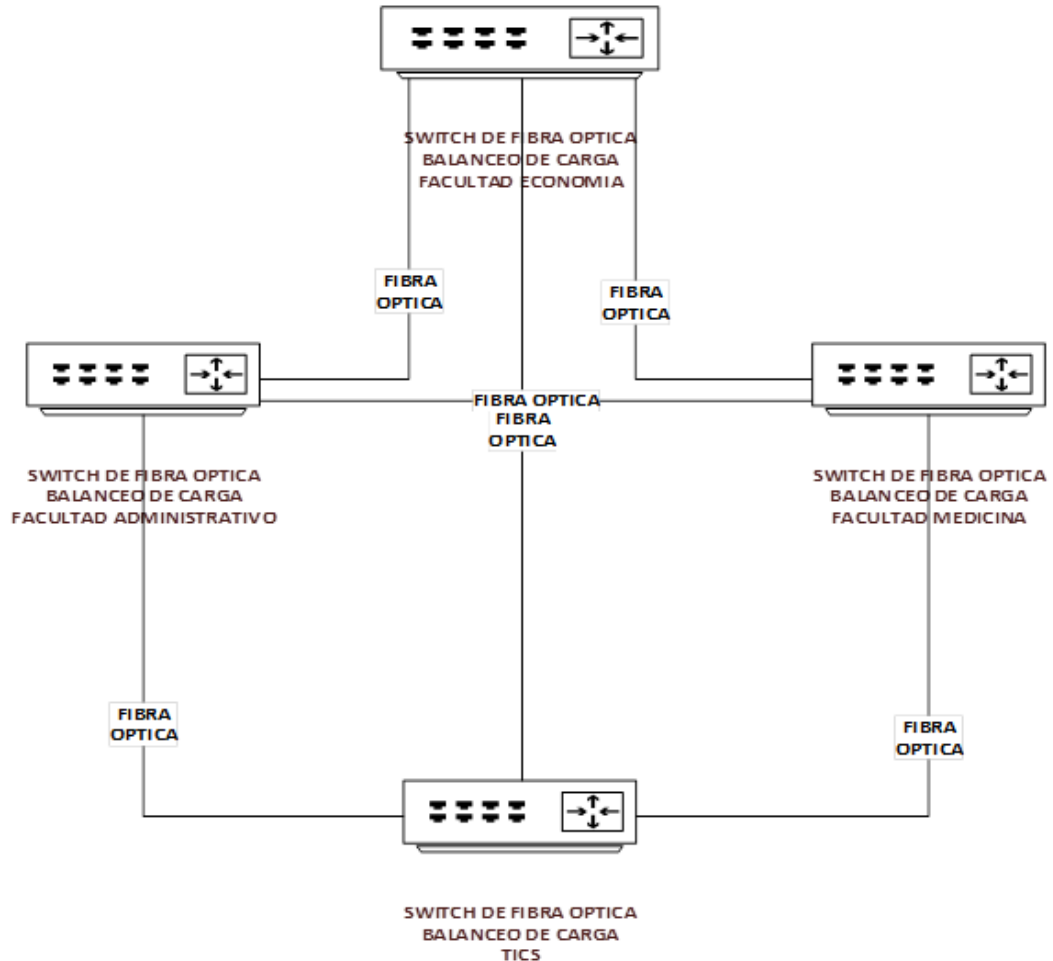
SWITCH DE FIBRA OPTICA
BALANCEO DE CARGA
FACULTAD ECONOMIA

FIBRA
OPTICA

FIBRA
OPTICA

FIBRA OPTICA

FIBRA
OPTICA

SWITCH DE FIBRA OPTICA
BALANCEO DE CARGA
FACULTAD ADMINISTRATIVO

SWITCH DE FIBRA OPTICA
BALANCEO DE CARGA
FACULTAD MEDICINA

FIBRA
OPTICA

FIBRA
OPTICA

SWITCH DE FIBRA OPTICA
BALANCEO DE CARGA
TICS